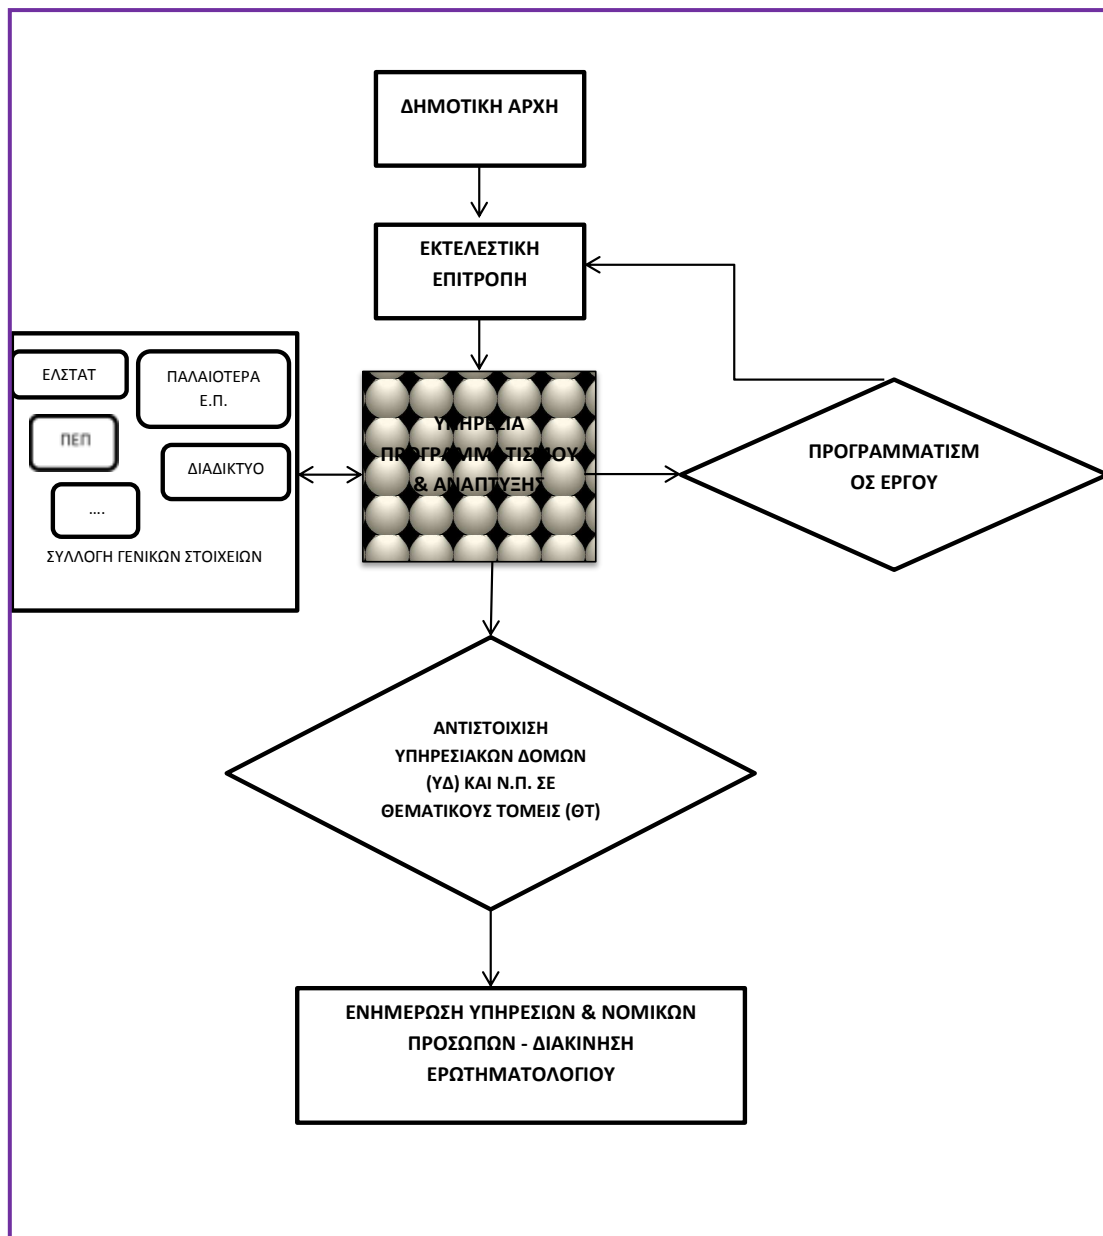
ΔΗΜΟΤΙΚΗ ΑΡΧΗ

ΕΚΤΕΛΕΣΤΙΚΗ ΕΠΙΤΡΟΠΗ

ΕΛΣΤΑΤ

ΠΑΛΑΙΟΤΕΡΑ Ε.Π.

ΠΕΠ

ΔΙΑΔΙΚΤΥΟ

....

ΣΥΛΛΟΓΗ ΓΕΝΙΚΩΝ ΣΤΟΙΧΕΙΩΝ

ΥΠΗΡΕΣΙΑ ΠΡΟΓΡΑΜΜΑΤΙΣΜΟΥ & ΑΝΑΠΤΥΞΗΣ

ΠΡΟΓΡΑΜΜΑΤΙΣΜ ΟΣ ΕΡΓΟΥ

ΑΝΤΙΣΤΟΙΧΙΣΗ ΥΠΗΡΕΣΙΑΚΩΝ ΔΟΜΩΝ (ΥΔ) ΚΑΙ Ν.Π. ΣΕ ΘΕΜΑΤΙΚΟΥΣ ΤΟΜΕΙΣ (ΘΤ)

ΕΝΗΜΕΡΩΣΗ ΥΠΗΡΕΣΙΩΝ & ΝΟΜΙΚΩΝ ΠΡΟΣΩΠΩΝ - ΔΙΑΚΙΝΗΣΗ ΕΡΩΤΗΜΑΤΟΛΟΓΙΟΥ